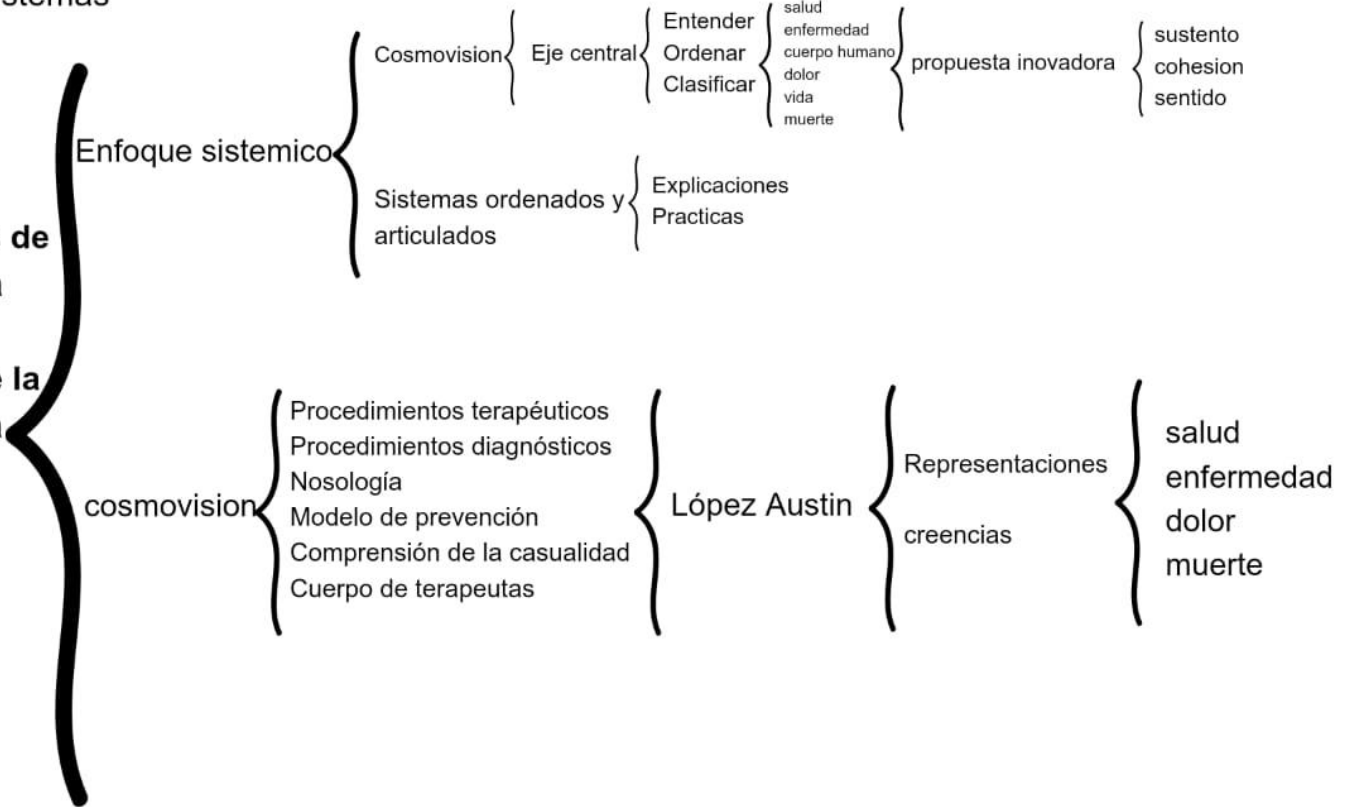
stemas

de
a
e la
a

Enfoque sistemico

Cosmovision

Eje central

Entender
Ordenar
Clasificar

salud
enfermedad
cuerpo humano
dolor
vida
muerte

propuesta inovadora

sustento
cohesion
sentido

Sistemas ordenados y articulados

Explicaciones
Practicas

cosmovision

Procedimientos terapéuticos
Procedimientos diagnósticos
Nosología
Modelo de prevención
Comprensión de la casualidad
Cuerpo de terapeutas

López Austin

Representaciones
creencias

salud
enfermedad
dolor
muerte